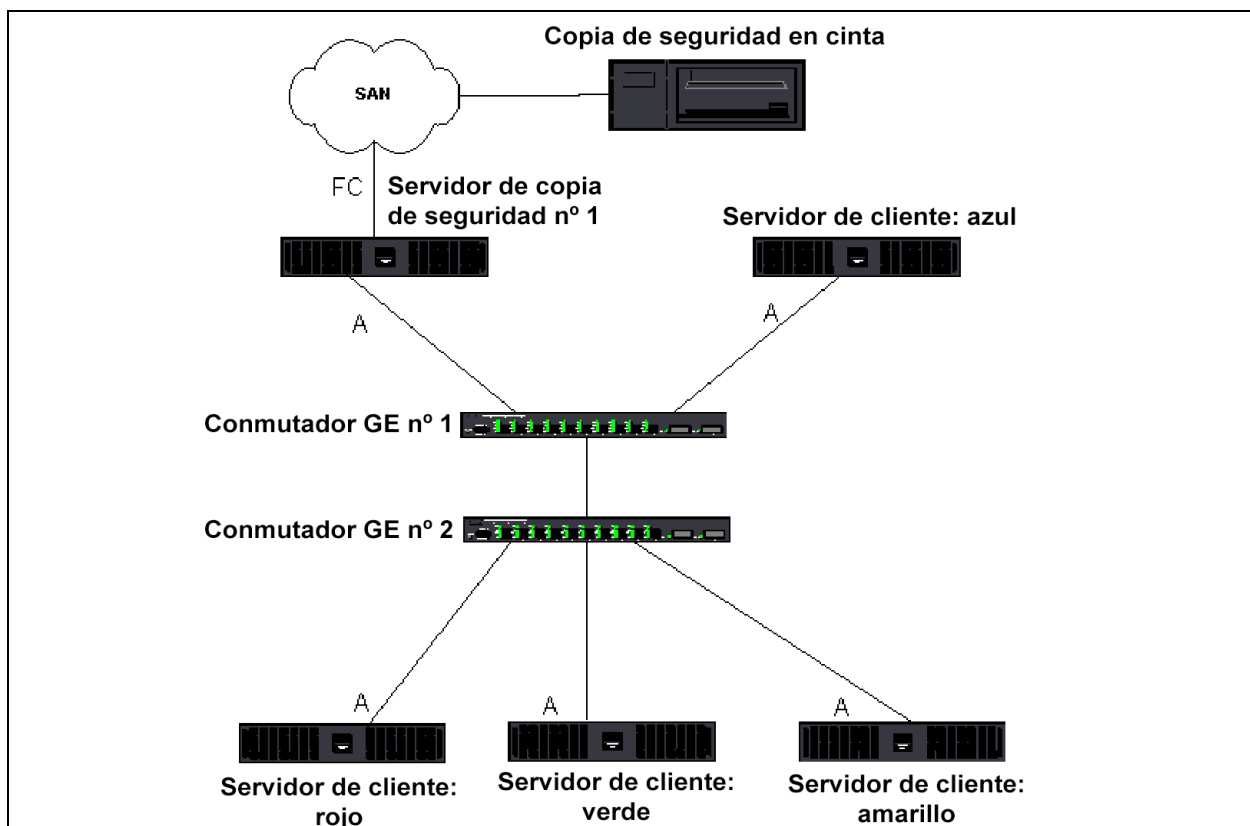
Copia de seguridad en cinta

SAN

FC

Servidor de copia de seguridad nº 1

Servidor de cliente: azul

A

A

Conmutador GE nº 1

Conmutador GE nº 2

A

A

A

Servidor de cliente: rojo

Servidor de cliente: verde

Servidor de cliente: amarillo